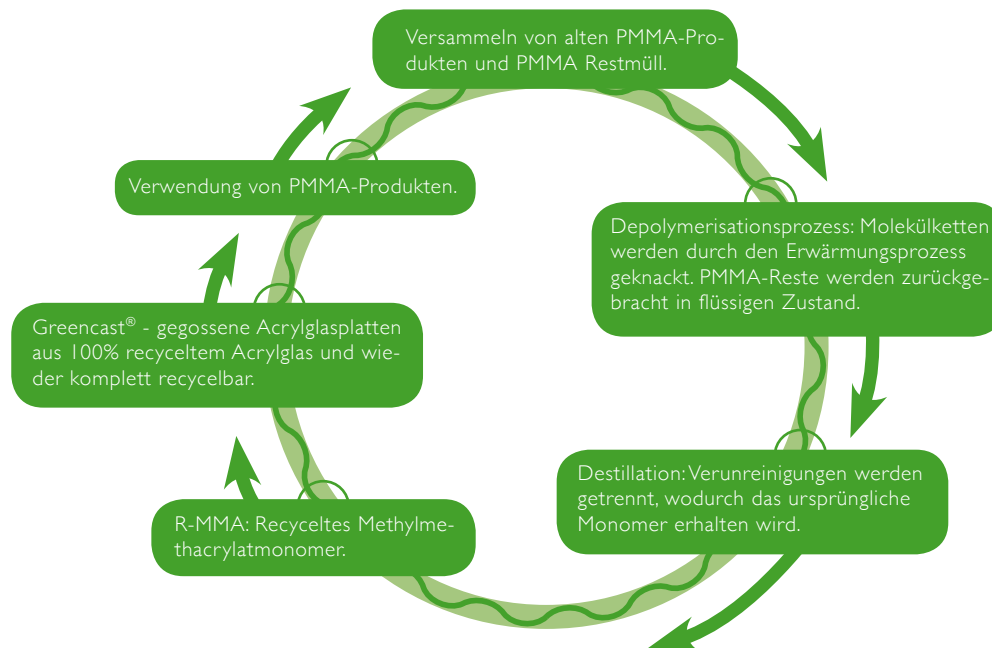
Versammeln von alten PMMA-Produkten und PMMA Restmüll.

Depolymerisationsprozess: Molekülketten werden durch den Erwärmungsprozess geknackt. PMMA-Reste werden zurückgebracht in flüssigen Zustand.

Destillation: Verunreinigungen werden getrennt, wodurch das ursprüngliche Monomer erhalten wird.

R-MMA: Recyceltes Methylmethacrylatmonomer.

Greencast® - gegossene Acrylglasplatten aus 100% recyceltem Acrylglas und wieder komplett recycelbar.

Verwendung von PMMA-Produkten.